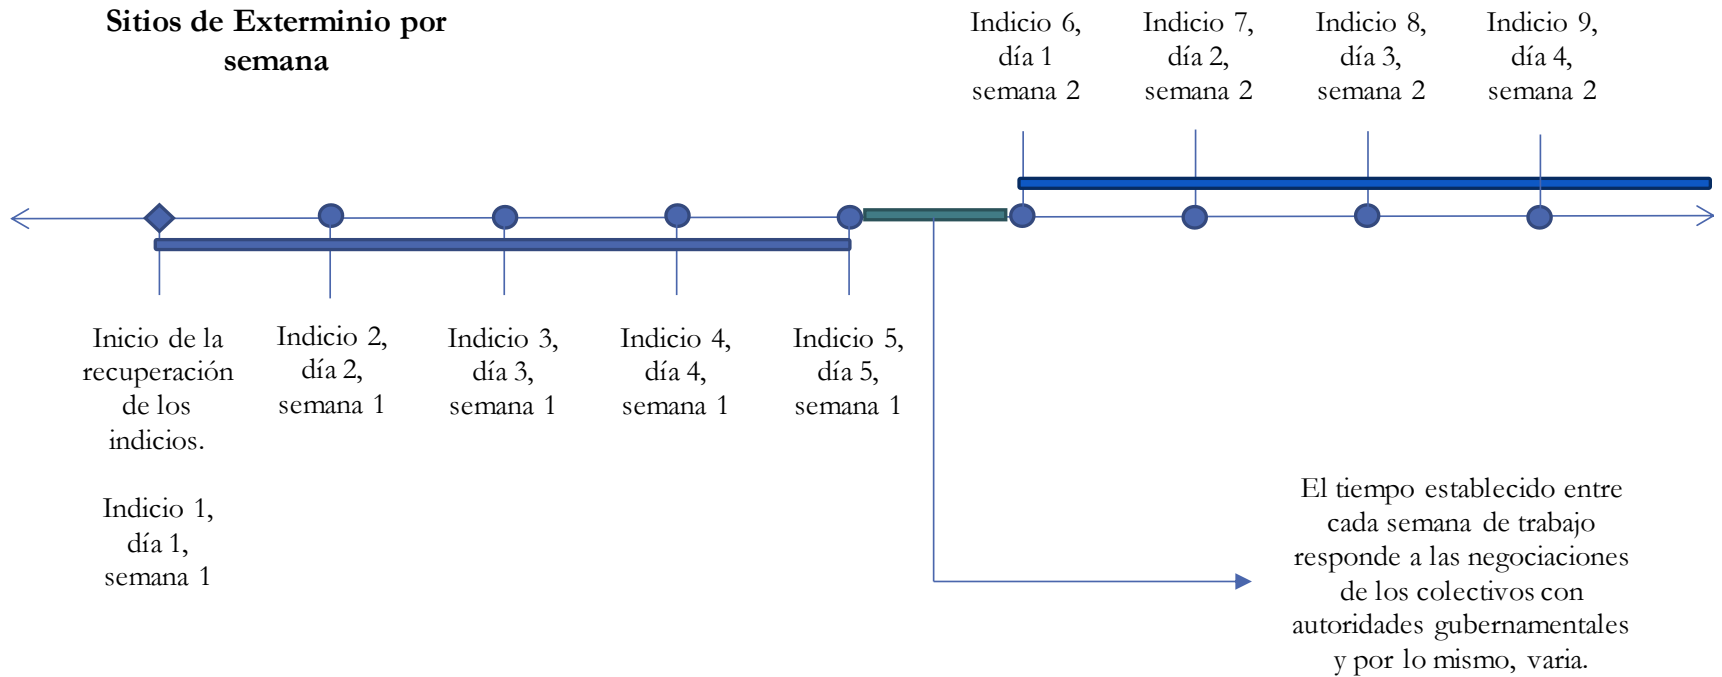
Sitios de Exterminio por semana

Indicio 6, día 1 semana 2

Indicio 7, día 2, semana 2

Indicio 8, día 3, semana 2

Indicio 9, día 4, semana 2

Inicio de la recuperación de los indicios.

Indicio 1, día 1, semana 1

Indicio 2, día 2, semana 1

Indicio 3, día 3, semana 1

Indicio 4, día 4, semana 1

Indicio 5, día 5, semana 1

El tiempo establecido entre cada semana de trabajo responde a las negociaciones de los colectivos con autoridades gubernamentales y por lo mismo, varia.